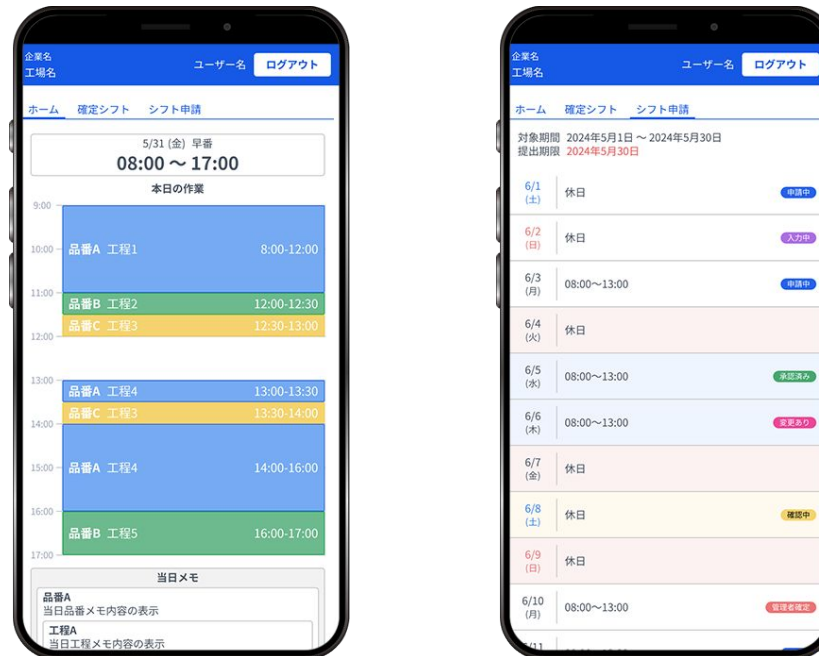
企業名
工場名
ユーザー名 ログアウト

ホーム 確定シフト シフト申請

5/31 (金) 早番
08:00 〜 17:00

本日の作業

9:00
10:00
11:00
12:00
13:00
14:00
15:00
16:00
17:00

品番A 工程1 8:00-12:00
品番B 工程2 12:00-12:30
品番C 工程3 12:30-13:00
品番A 工程4 13:00-13:30
品番C 工程3 13:30-14:00
品番A 工程4 14:00-16:00
品番B 工程5 16:00-17:00

当日メモ
品番A
当日品番メモ内容の表示
工程A
当日工程メモ内容の表示

企業名
工場名
ユーザー名 ログアウト

ホーム 確定シフト シフト申請

対象期間 2024年5月1日 〜 2024年5月30日
提出期限 2024年5月30日

| | | |
|---|---|---|
| 6/1 (土) | 休日 | 申請中 |
| 6/2 (日) | 休日 | 入力中 |
| 6/3 (月) | 08:00〜13:00 | 申請中 |
| 6/4 (火) | 休日 | |
| 6/5 (水) | 08:00〜13:00 | 承認済み |
| 6/6 (木) | 08:00〜13:00 | 変更あり |
| 6/7 (金) | 休日 | |
| 6/8 (土) | 休日 | 確認中 |
| 6/9 (日) | 休日 | |
| 6/10 (月) | 08:00〜13:00 | 管理者確定 |
| 6/11 | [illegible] | |